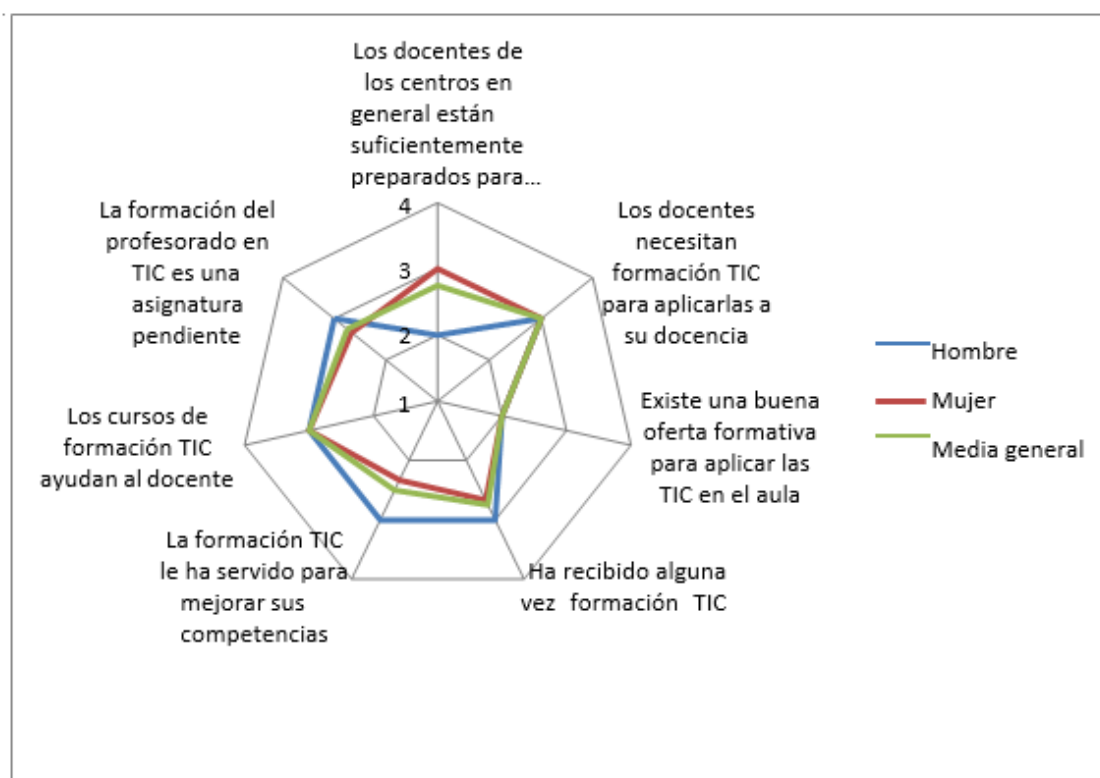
Los docentes de los centros en general están suficientemente preparados para...

4

3

2

1

Los docentes necesitan formación TIC para aplicarlas a su docencia

Existe una buena oferta formativa para aplicar las TIC en el aula

Ha recibido alguna vez formación TIC

La formación TIC le ha servido para mejorar sus competencias

Los cursos de formación TIC ayudan al docente

La formación del profesorado en TIC es una asignatura pendiente

Hombre

Mujer

Media general